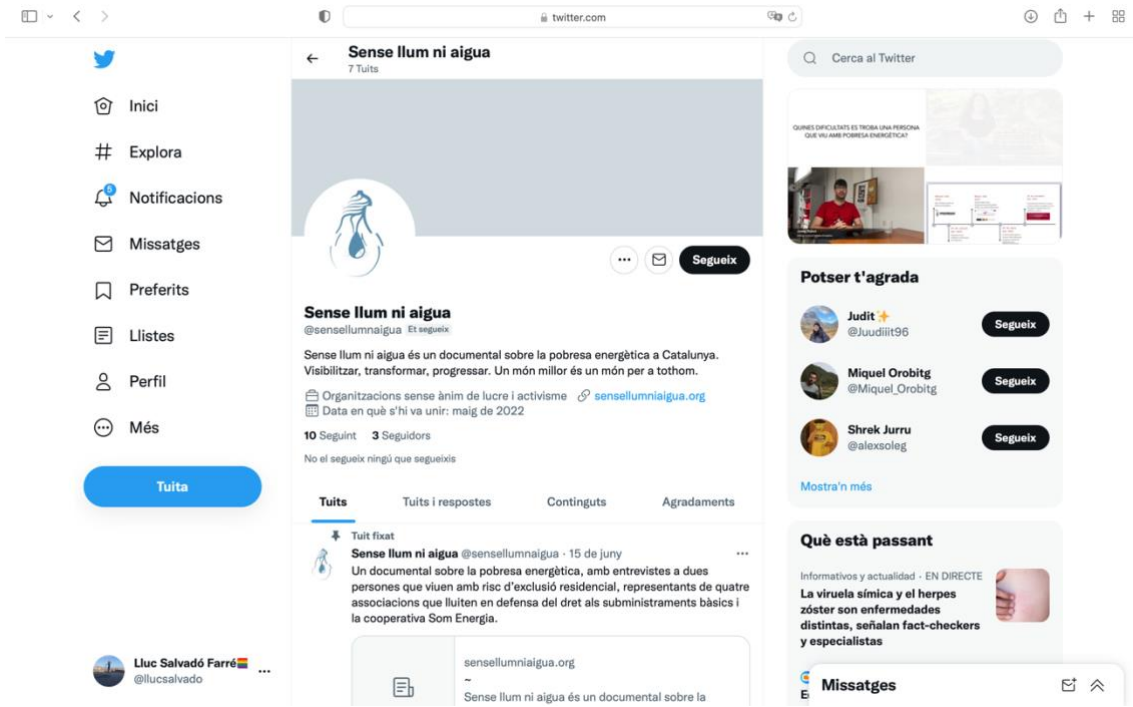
twitter.com

Inici
Explora
Notificacions
Missatges
Preferits
Llistes
Perfil
Més
Tuita

Lluc Salvadó Farré
@llucsalvado

Sense llum ni aigua
7 Tuits

Segueix

Sense llum ni aigua
@sensellumnaigua Et segueix

Sense llum ni aigua és un documental sobre la pobresa energètica a Catalunya. Visibilitzar, transformar, progressar. Un món millor és un món per a tothom.

Organitzacions sense ànim de lucre i activisme sensellumniaigua.org
Data en què s'hi va unir: maig de 2022

10 Seguint 3 Seguidors

No el segueix ningú que segueixis

Tuits | Tuits i respostes | Continguts | Agradaments

Tuit fixat
Sense llum ni aigua @sensellumnaigua · 15 de juny
Un documental sobre la pobresa energètica, amb entrevistes a dues persones que viuen amb risc d'exclusió residencial, representants de quatre associacions que lluiten en defensa del dret als subministraments bàsics i la cooperativa Som Energia.

sensellumniaigua.org
~
Sense llum ni aigua és un documental sobre la

Cerca al Twitter

QUINES DIFICULTATS ES TROBA UNA PERSONA QUE VIU AMB POBRESA ENERGÈTICA?

Potser t'agrada
Judit
@Juudiiit96
Segueix
Miquel Orobitg
@Miquel_Orobitg
Segueix
Shrek Jurru
@alexsoleg
Segueix
Mostra'n més

Què està passant
Informativos y actualidad · EN DIRECTE
La viruela símica y el herpes zóster son enfermedades distintas, señalan fact-checkers y especialistas

Missatges